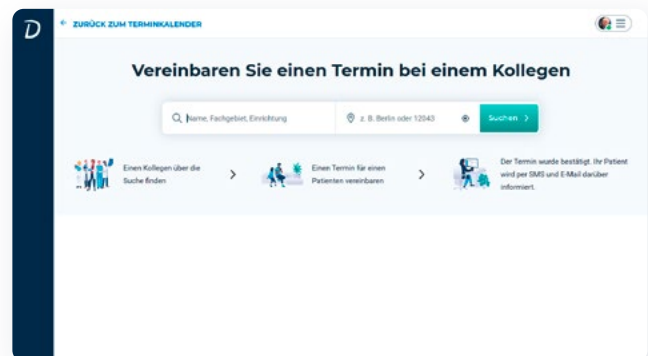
D

← ZURÜCK ZUM TERMINKALENDER

Vereinbaren Sie einen Termin bei einem Kollegen

Name, Fachgebiet, Einrichtung

z. B. Berlin oder 12043

Suchen >

Einen Kollegen über die Suche finden

Einen Termin für einen Patienten vereinbaren

Der Termin wurde bestätigt. Ihr Patient wird per SMS und E-Mail darüber informiert.